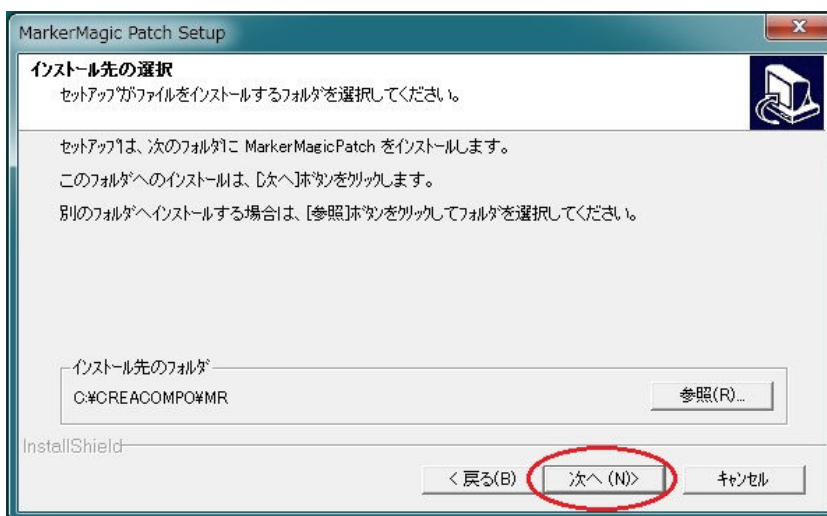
MarkerMagic Patch Setup

インストール先の選択

セットアップがファイルをインストールするフォルダを選択してください。

セットアップは、次のフォルダに MarkerMagicPatch をインストールします。

このフォルダへのインストールは、[次へ]ボタンをクリックします。

別のフォルダへインストールする場合は、[参照]ボタンをクリックしてフォルダを選択してください。

インストール先のフォルダ

C:¥CREACOMPO¥MR

参照(R)...

InstallShield

< 戻る(B)

次へ (N)>

キャンセル